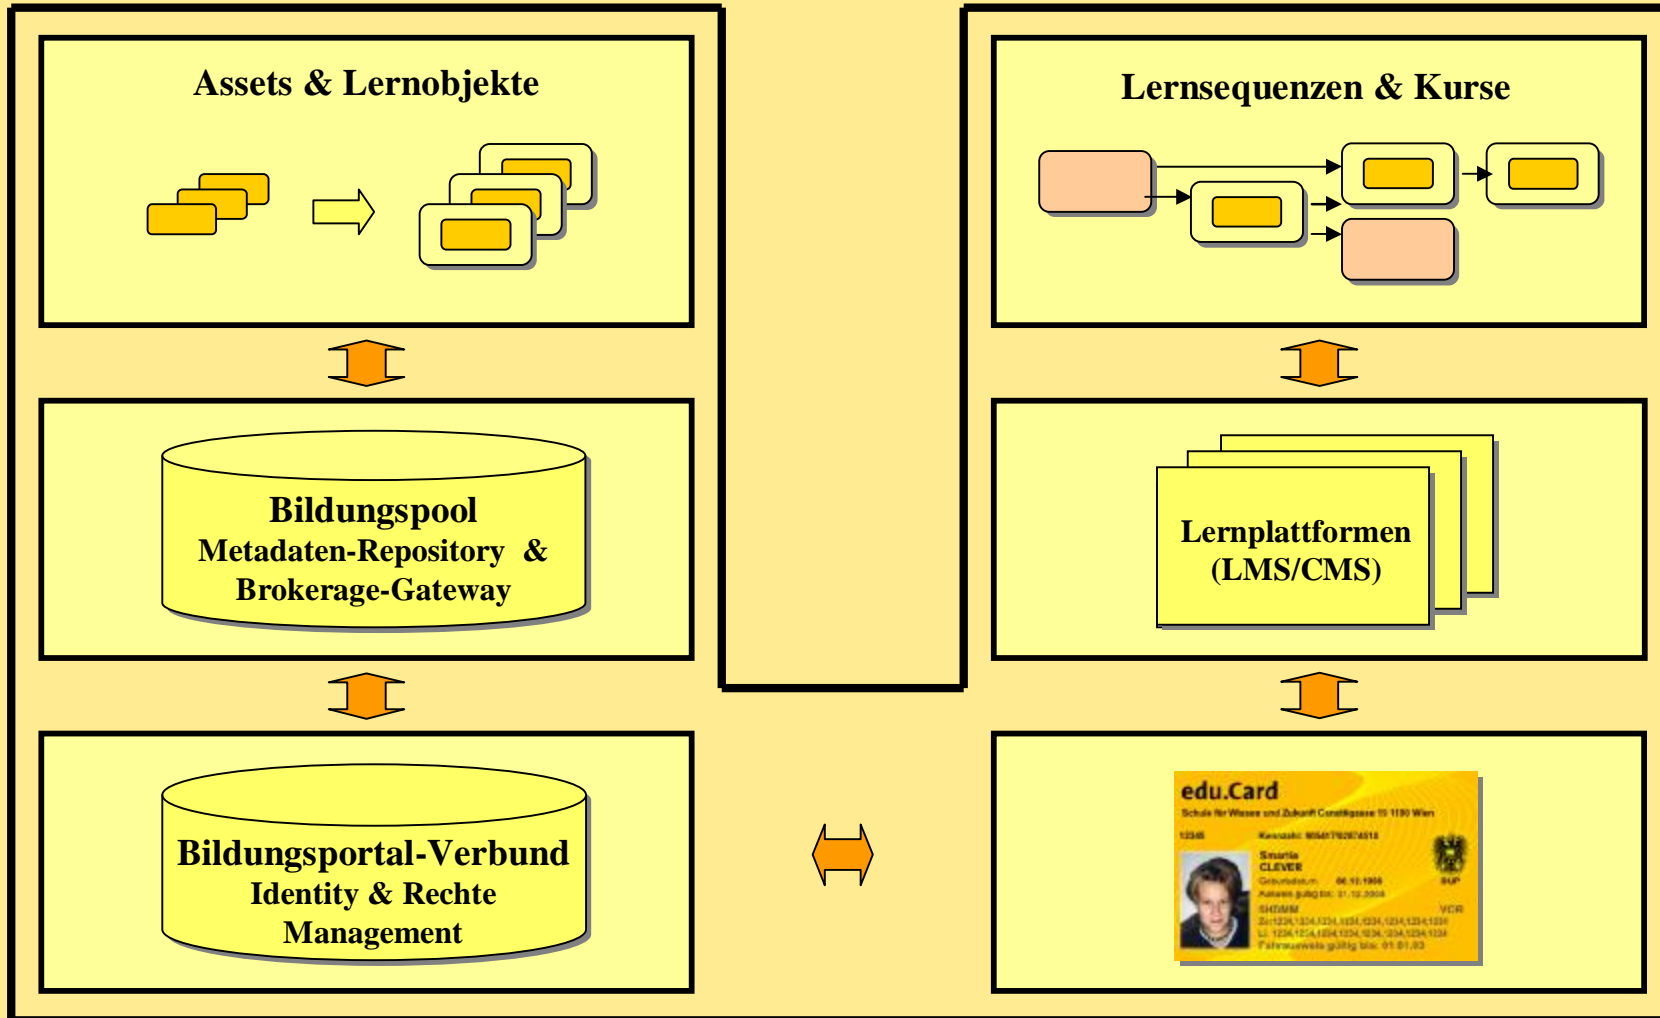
Assets & Lernobjekte

Lernsequenzen & Kurse

Bildungspool
Metadaten-Repository &
Brokerage-Gateway

Lernplattformen
(LMS/CMS)

Bildungsportal-Verbund
Identity & Rechte
Management

edu.Card
Schule für Wissen und Zukunft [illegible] 1190 Wien
12345 Kennzahl: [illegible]
Smartie
CLEVER
Geburtsdatum: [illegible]
Ausweis gültig bis: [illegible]
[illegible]
Fahrausweis gültig bis: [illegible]